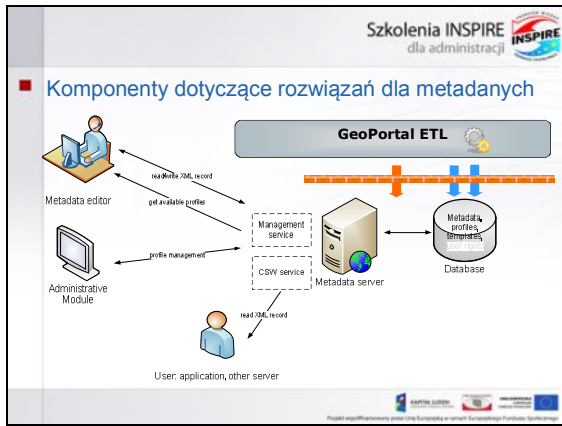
Szkolenia INSPIRE
dla administracji

INSPIRE

Komponenty dotyczące rozwiązań dla metadanych

GeoPortal ETL

read/write XML record

get available profiles

Metadata editor

Management service

Metadata, profiles, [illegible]

Database

profile management

CSW service

Administrative Module

Metadata server

read XML record

User: application, other server

KAPITAŁ LUDZKI

Projekt współfinansowany przez Unię Europejską w ramach Europejskiego Funduszu Społecznego